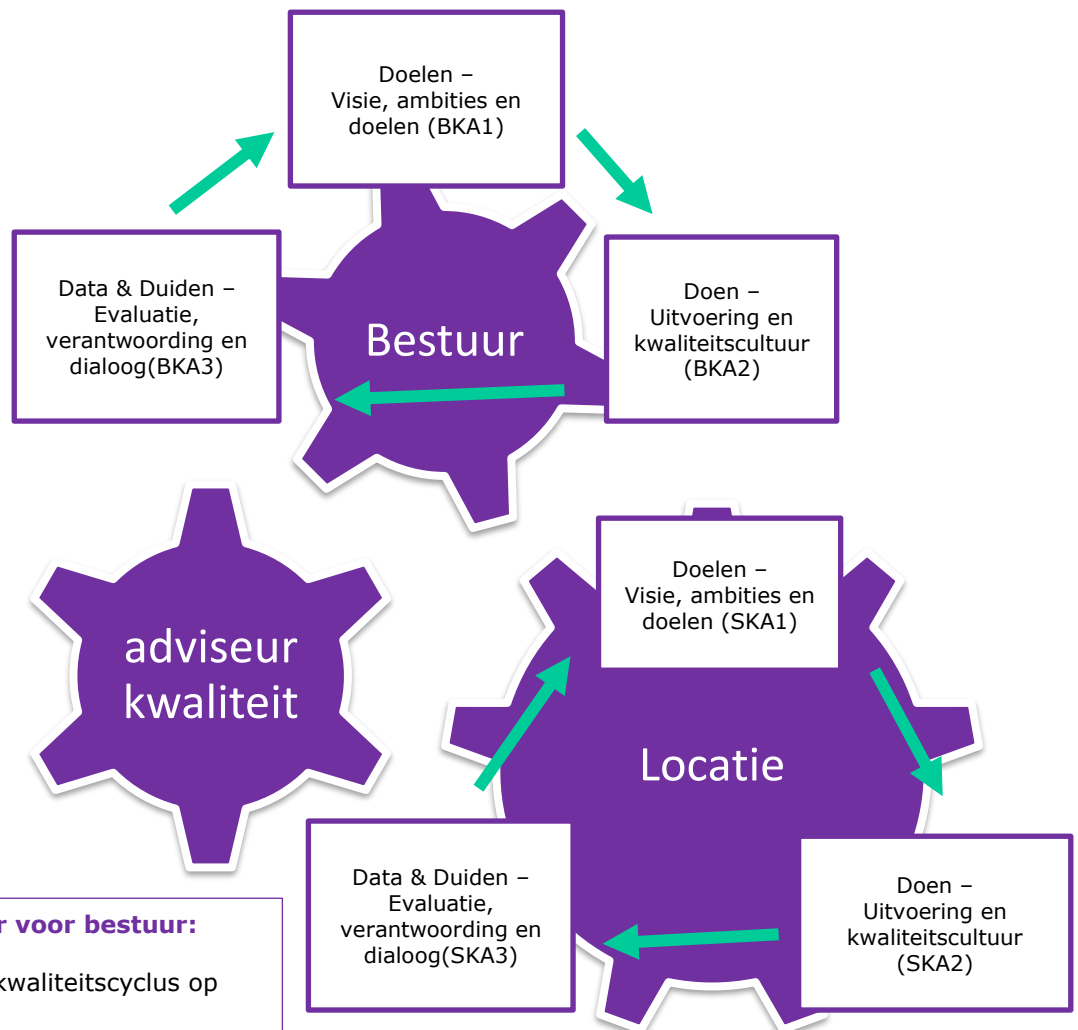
Doelen –
Visie, ambities en doelen (BKA1)

Data & Duiden –
Evaluatie, verantwoording en dialoog(BKA3)

Bestuur

Doen –
Uitvoering en kwaliteitscultuur (BKA2)

adviseur kwaliteit

Doelen –
Visie, ambities en doelen (SKA1)

Locatie

Data & Duiden –
Evaluatie, verantwoording en dialoog(SKA3)

Doen –
Uitvoering en kwaliteitscultuur (SKA2)

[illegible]r voor bestuur:

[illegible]kwaliteitscyclus op